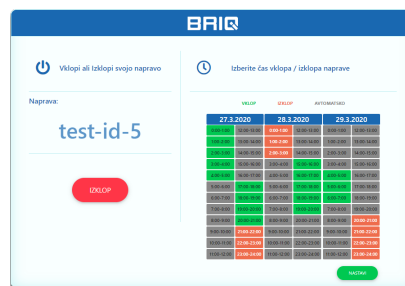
BRIQ

Vklopi ali Izklopi svojo napravo

Naprava:

test-id-5

IZKLOP

Izberite čas vklopa / izklopa naprave

VKLOP IZKLOP AVTOMATSKO

| 27.3.2020 | | 28.3.2020 | | 29.3.2020 | |
|---|---|---|---|---|---|
| 0:00-1:00 | 12:00-13:00 | 0:00-1:00 | 12:00-13:00 | 0:00-1:00 | 12:00-13:00 |
| 1:00-2:00 | 13:00-14:00 | 1:00-2:00 | 13:00-14:00 | 1:00-2:00 | 13:00-14:00 |
| 2:00-3:00 | 14:00-15:00 | 2:00-3:00 | 14:00-15:00 | 2:00-3:00 | 14:00-15:00 |
| 3:00-4:00 | 15:00-16:00 | 3:00-4:00 | 15:00-16:00 | 3:00-4:00 | 15:00-16:00 |
| 4:00-5:00 | 16:00-17:00 | 4:00-5:00 | 16:00-17:00 | 4:00-5:00 | 16:00-17:00 |
| 5:00-6:00 | 17:00-18:00 | 5:00-6:00 | 17:00-18:00 | 5:00-6:00 | 17:00-18:00 |
| 6:00-7:00 | 18:00-19:00 | 6:00-7:00 | 18:00-19:00 | 6:00-7:00 | 18:00-19:00 |
| 7:00-8:00 | 19:00-20:00 | 7:00-8:00 | 19:00-20:00 | 7:00-8:00 | 19:00-20:00 |
| 8:00-9:00 | 20:00-21:00 | 8:00-9:00 | 20:00-21:00 | 8:00-9:00 | 20:00-21:00 |
| 9:00-10:00 | 21:00-22:00 | 9:00-10:00 | 21:00-22:00 | 9:00-10:00 | 21:00-22:00 |
| 10:00-11:00 | 22:00-23:00 | 10:00-11:00 | 22:00-23:00 | 10:00-11:00 | 22:00-23:00 |
| 11:00-12:00 | 23:00-24:00 | 11:00-12:00 | 23:00-24:00 | 11:00-12:00 | 23:00-24:00 |

NASTAVI